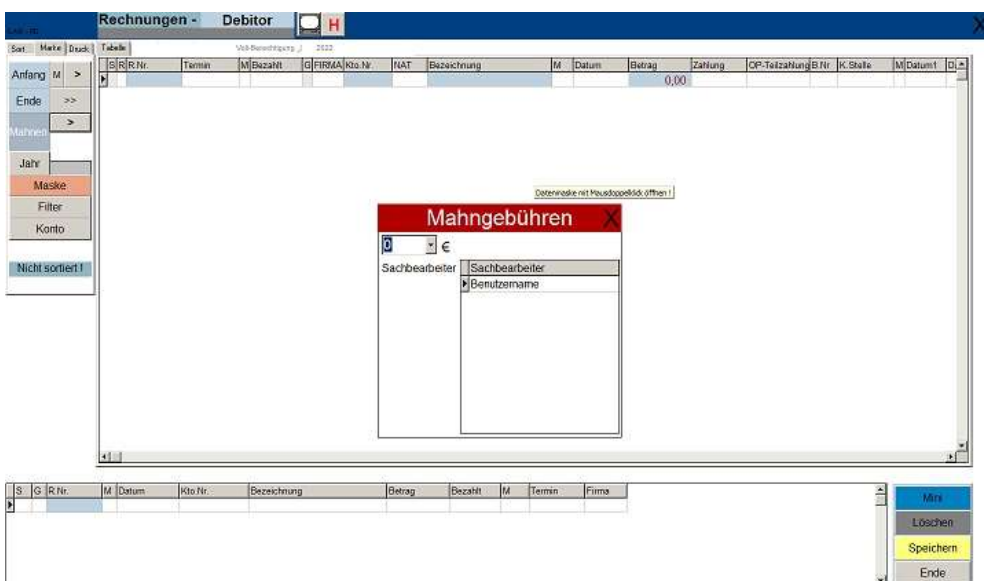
Rechnungen - Debitor H

X

Sort. Marke Druck Tabelle Voll-Berechtigung 2022

Anfang M >
Ende >>
Mahnen >
Jahr
Maske
Filter
Konto
Nicht sortiert !

| S | R | R.Nr. | Termin | M | Bezahlt | G | FIRMA | Kto.Nr. | NAT | Bezeichnung | M | Datum | Betrag | Zahlung | OP-Teilzahlung | B.Nr | K.Stelle | M | Datum1 | D |
|---|---|---|---|---|---|---|---|---|---|---|---|---|---|---|---|---|---|---|---|---|
| | | | | | | | | | | | | | 0,00 | | | | | | | |

Datenmaske mit Mausdoppelklick öffnen !

Mahngebühren X

0 €

Sachbearbeiter

| Sachbearbeiter |
|---|
| Benutzername |

| S | G | R.Nr. | M | Datum | Kto Nr. | Bezeichnung | Betrag | Bezahlt | M | Termin | Firma |
|---|---|---|---|---|---|---|---|---|---|---|---|
| | | | | | | | | | | | |

Mini
Löschen
Speichern
Ende